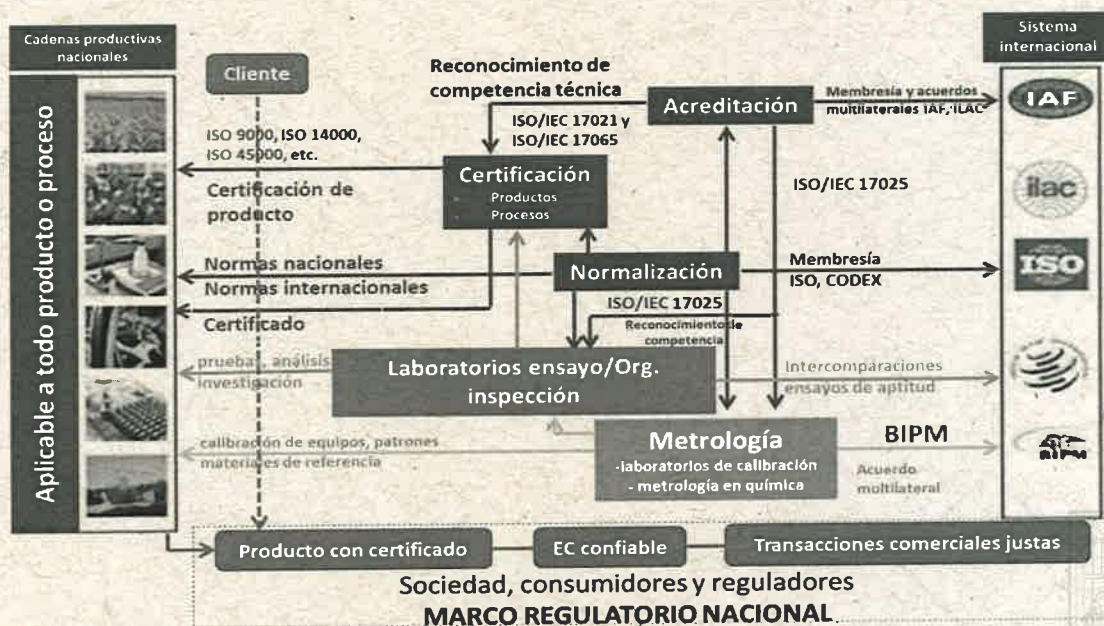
Cadenas productivas nacionales

Aplicable a todo producto o proceso

Cliente

Reconocimiento de competencia técnica

Acreditación

Membresía y acuerdos multilaterales IAF, ILAC

Sistema internacional

IAF

ISO/IEC 17021 y ISO/IEC 17065

ISO 9000, ISO 14000, ISO 45000, etc.

Certificación de producto

Certificación
Productos
Procesos

ISO/IEC 17025

ilac

Normas nacionales
Normas internacionales

Normalización

Membresía ISO, CODEX

ISO

Certificado

ISO/IEC 17025

Reconocimiento de competencia

pruebas, análisis, investigación

Laboratorios ensayo/Org. inspección

Intercomparaciones ensayos de aptitud

calibración de equipos, patrones materiales de referencia

Metrología
-laboratorios de calibración
- metrología en química

BIPM

Acuerdo multilateral

BIPM

Producto con certificado

EC confiable

Transacciones comerciales justas

Sociedad, consumidores y reguladores
MARCO REGULATORIO NACIONAL